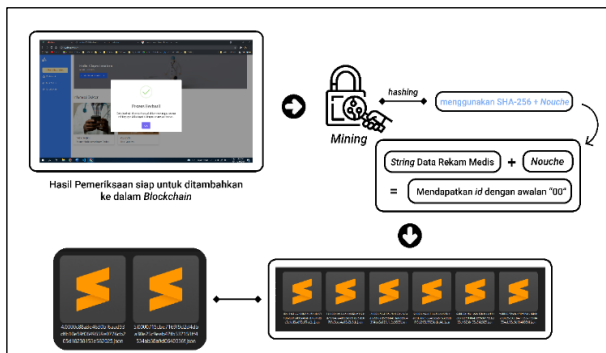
Hasil Pemeriksaan siap untuk ditambahkan ke dalam *Blockchain*

Mining

*hashing*

menggunakan SHA-256 + *Nouche*

*String* Data Rekam Medis + *Nouche*

= Mendapatkan *id* dengan awalan "00"

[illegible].json

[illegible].json